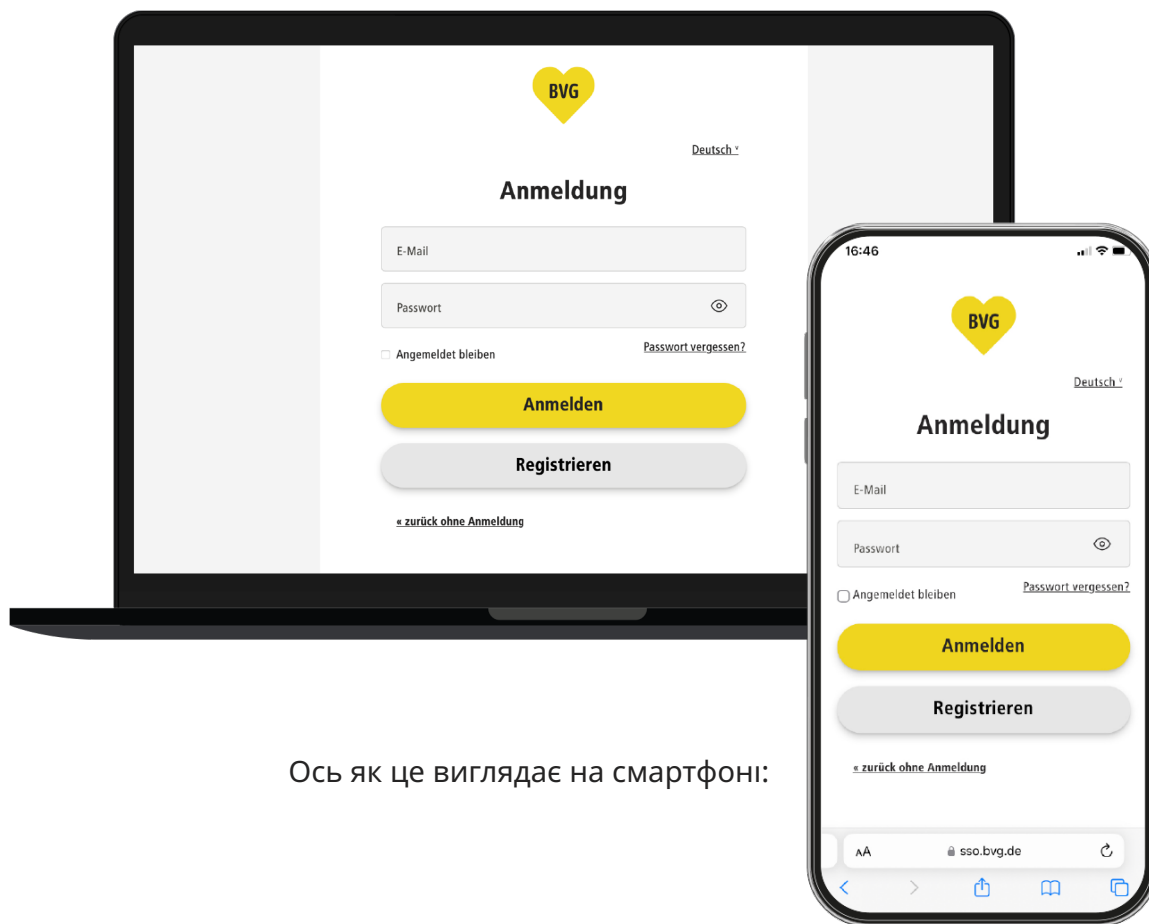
BVG

Deutsch

Anmeldung

E-Mail

Passwort

Angemeldet bleiben

Passwort vergessen?

Anmelden

Registrieren

« zurück ohne Anmeldung

16:46

BVG

Deutsch

Anmeldung

E-Mail

Passwort

Angemeldet bleiben

Passwort vergessen?

Anmelden

Registrieren

« zurück ohne Anmeldung

AA sso.bvg.de

Ось як це виглядає на смартфоні: